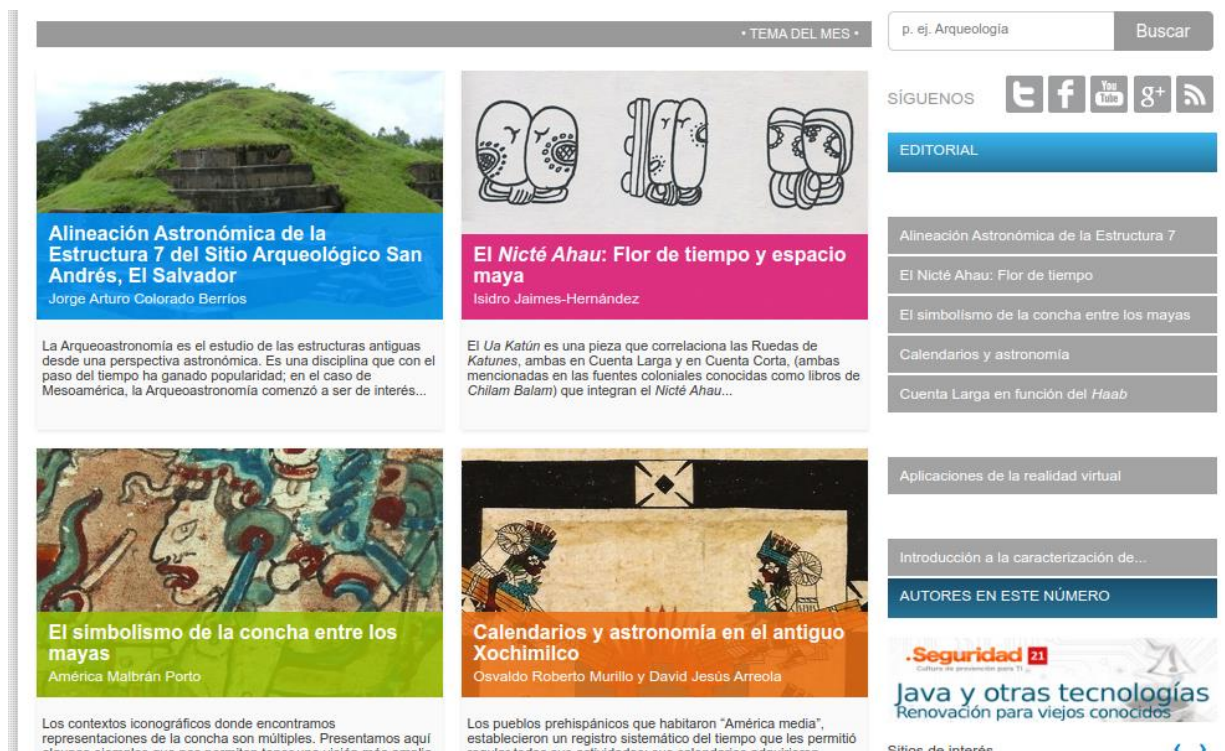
• TEMA DEL MES •

Alineación Astronómica de la Estructura 7 del Sitio Arqueológico San Andrés, El Salvador
Jorge Arturo Colorado Berríos

La Arqueoastronomía es el estudio de las estructuras antiguas desde una perspectiva astronómica. Es una disciplina que con el paso del tiempo ha ganado popularidad; en el caso de Mesoamérica, la Arqueoastronomía comenzó a ser de interés...

El *Nicté Ahau*: Flor de tiempo y espacio maya
Isidro Jaimes-Hernández

El *Ua Katún* es una pieza que correlaciona las Ruedas de *Katunes*, ambas en Cuenta Larga y en Cuenta Corta, (ambas mencionadas en las fuentes coloniales conocidas como libros de *Chilam Balam*) que integran el *Nicté Ahau*...

El simbolismo de la concha entre los mayas
América Malbrán Porto

Los contextos iconográficos donde encontramos representaciones de la concha son múltiples. Presentamos aquí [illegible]

Calendarios y astronomía en el antiguo Xochimilco
Osvaldo Roberto Murillo y David Jesús Arreola

Los pueblos prehispánicos que habitaron "América media", establecieron un registro sistemático del tiempo que les permitió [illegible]

p. ej. Arqueología
Buscar

SÍGUENOS
You Tube
g+

EDITORIAL

Alineación Astronómica de la Estructura 7
El Nicté Ahau: Flor de tiempo
El simbolismo de la concha entre los mayas
Calendarios y astronomía
Cuenta Larga en función del *Haab*

Aplicaciones de la realidad virtual

Introducción a la caracterización de...
AUTORES EN ESTE NÚMERO

.Seguridad 21
Cultura de prevención para TI
Java y otras tecnologías
Renovación para viejos conocidos

Sitios de interés